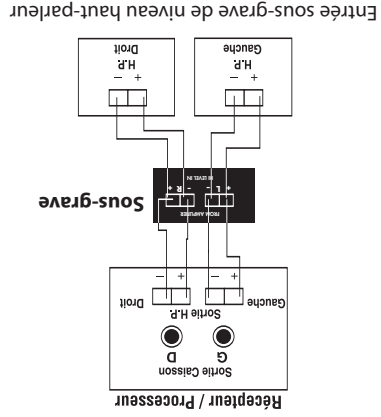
Entrée sous-grave de niveau haut-parleur

H.P.
Droit
+ –

H.P.
Gauche
+ –

Sous-grave

FROM AMPLIFIER
HI LEVEL IN
+ L – + R –

Récepteur / Processeur

Sortie Caisson
G D

Sortie H.P.
Gauche Droit
+ – + –